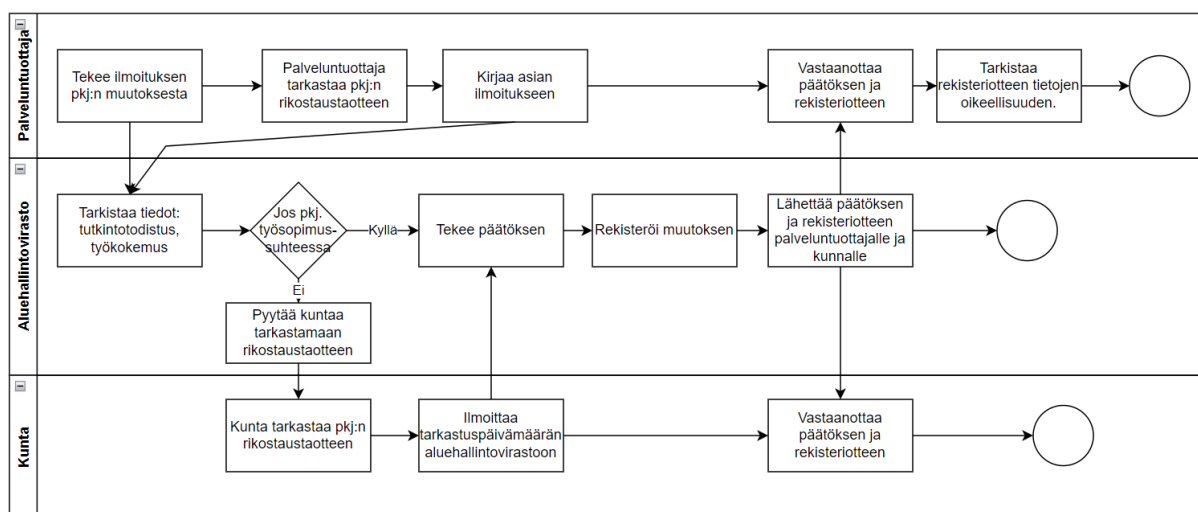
Palveluntuottaja

Tekee ilmoituksen pkj:n muutoksesta

Palveluntuottaja tarkastaa pkj:n rikostaustaotteen

Kirjaa asian ilmoitukseen

Vastaanottaa päätöksen ja rekisteriotteen

Tarkistaa rekisteriotteen tietojen oikeellisuuden.

Aluehallintovirasto

Tarkistaa tiedot: tutkintotodistus, työkokemus

Jos pkj. työsopimussuhteessa

Kyllä

Ei

Tekee päätöksen

Rekisteröi muutoksen

Lähettää päätöksen ja rekisteriotteen palveluntuottajalle ja kunnalle

Pyytää kuntaa tarkastamaan rikostaustaotteen

Kunta

Kunta tarkastaa pkj:n rikostaustaotteen

Ilmoittaa tarkastuspäivämäärän aluehallintovirastoon

Vastaanottaa päätöksen ja rekisteriotteen